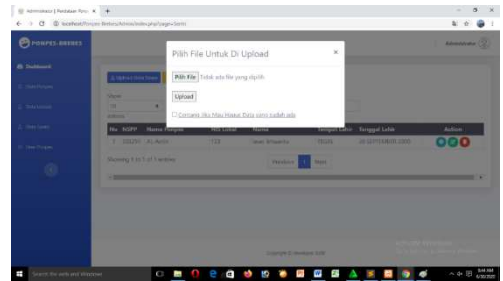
Administrator | Pendataan Ponp ×
localhost/Ponpes-Brebes/Admin/index.php?page=Santri

PONPES-BREBES

Dashboard

Administrator

Pilih File Untuk Di Upload ×

Pilih File Tidak ada file yang dipilih

Upload

Centang Jika Mau Hapus Data yang sudah ada

No NSPP Nama Ponpes NIS Lokal Nama Tempat Lahir Tanggal Lahir Action

1 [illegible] Al-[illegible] 728 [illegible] TEGAL 20 SEPTEMBER 2000

Showing 1 to 1 of 1 entries

Previous 1 Next

Copyright © Innovasi 2020

Search the web and Windows

6:41 AM 4/30/2020